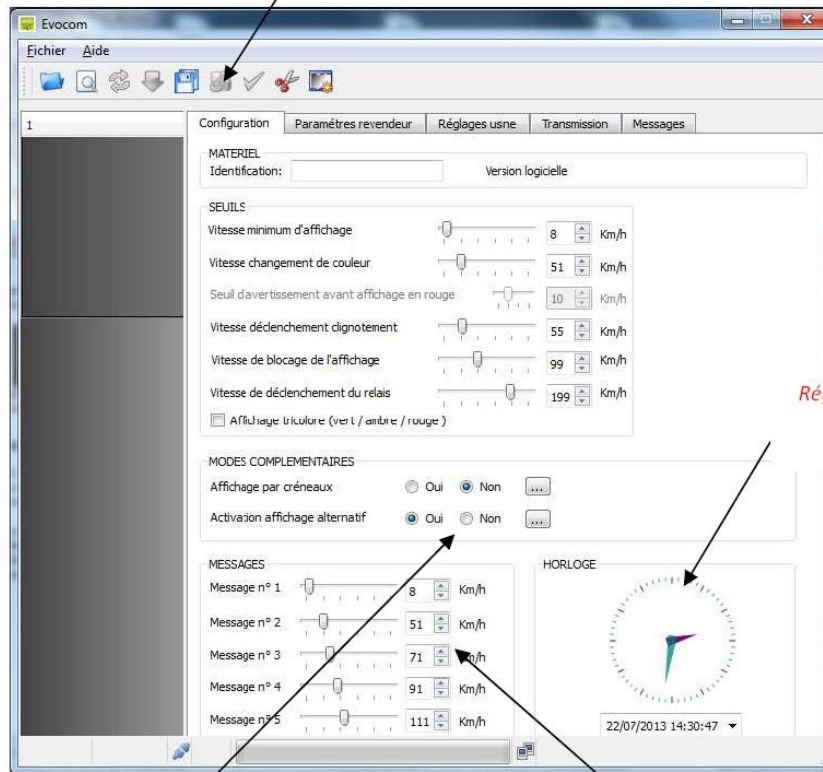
Evocom

Fichier Aide

1

Configuration | Paramètres revendeur | Réglages usne | Transmission | Messages

MATERIEL
Identification:
Version logicielle

SEUILS
Vitesse minimum d'affichage 8 Km/h
Vitesse changement de couleur 51 Km/h
Seuil davertissement avant affichage en rouge 10 Km/h
Vitesse déclenchement clignotement 55 Km/h
Vitesse de blocage de l'affichage 99 Km/h
Vitesse de déclenchement du relais 199 Km/h
Affichage tricolore (vert / ambre / rouge)

MODES COMPLEMENTAIRES
Affichage par créneaux Oui Non ...
Activation affichage alternatif Oui Non ...

MESSAGES
Message n° 1 8 Km/h
Message n° 2 51 Km/h
Message n° 3 71 Km/h
Message n° 4 91 Km/h
Message n° 5 111 Km/h

HORLOGE
22/07/2013 14:30:47

Ré